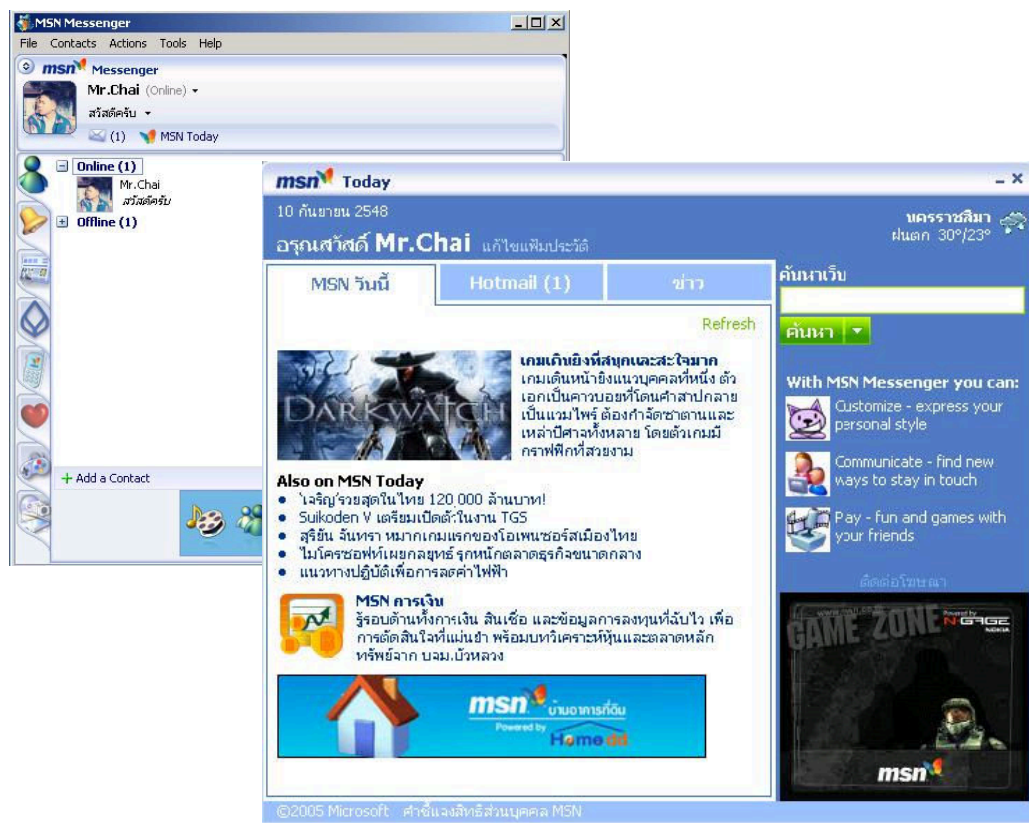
MSN Messenger

File Contacts Actions Tools Help

msn Messenger

Mr.Chai (Online) ▾

สวัสดีครับ ▾

(1) MSN Today

Online (1)

Mr.Chai

สวัสดีครับ

Offline (1)

+ Add a Contact

msn Today

10 กันยายน 2548

อรุณสวัสดิ์ Mr.Chai แก้ไขแฟ้มประวัติ

นครราชสีมา

ฝนตก 30°/23°

MSN วันนี้

Hotmail (1)

ข่าว

Refresh

DARKWATCH

เกมเก๋ายิงที่สนุกและสะใจมาก

เกมเดินหน้ายิงแนวบุคคลที่หนึ่ง ตัวเอกเป็นคาวบอยที่โดนคำสาปกลายเป็นแวมไพร์ ต้องกำจัดซาตานและเหล่าปีศาจทั้งหลาย โดยตัวเกมมีกราฟฟิกที่สวยงาม

Also on MSN Today

• 'เจริญ'รวยสุดในไทย 120,000 ล้านบาท!

• Suikoden V เตรียมเปิดตัวในงาน TGS

• สุริยัน จันทรา หมากเกมแรกของโอเพนซอร์สเมืองไทย

• ไมโครซอฟท์เผยกลยุทธ์ รุกหนักตลาดธุรกิจขนาดกลาง

• แนวทางปฏิบัติเพื่อการลดค่าไฟฟ้า

MSN การเงิน

รู้รอบด้านทั้งการเงิน สินเชื่อ และข้อมูลการลงทุนที่ฉับไว เพื่อการตัดสินใจที่แม่นยำ พร้อมบทวิเคราะห์หุ้นและตลาดหลักทรัพย์จาก บลม.บัวหลวง

msn บ้านอาคารที่ดิน Powered by Home dd

ค้นหาเว็บ

ค้นหา

With MSN Messenger you can:

Customize - express your personal style

Communicate - find new ways to stay in touch

Pay - fun and games with your friends

ติดต่อโฆษณา

GAME ZONE N-GAGE

msn

©2005 Microsoft คำชี้แจงสิทธิส่วนบุคคล MSN